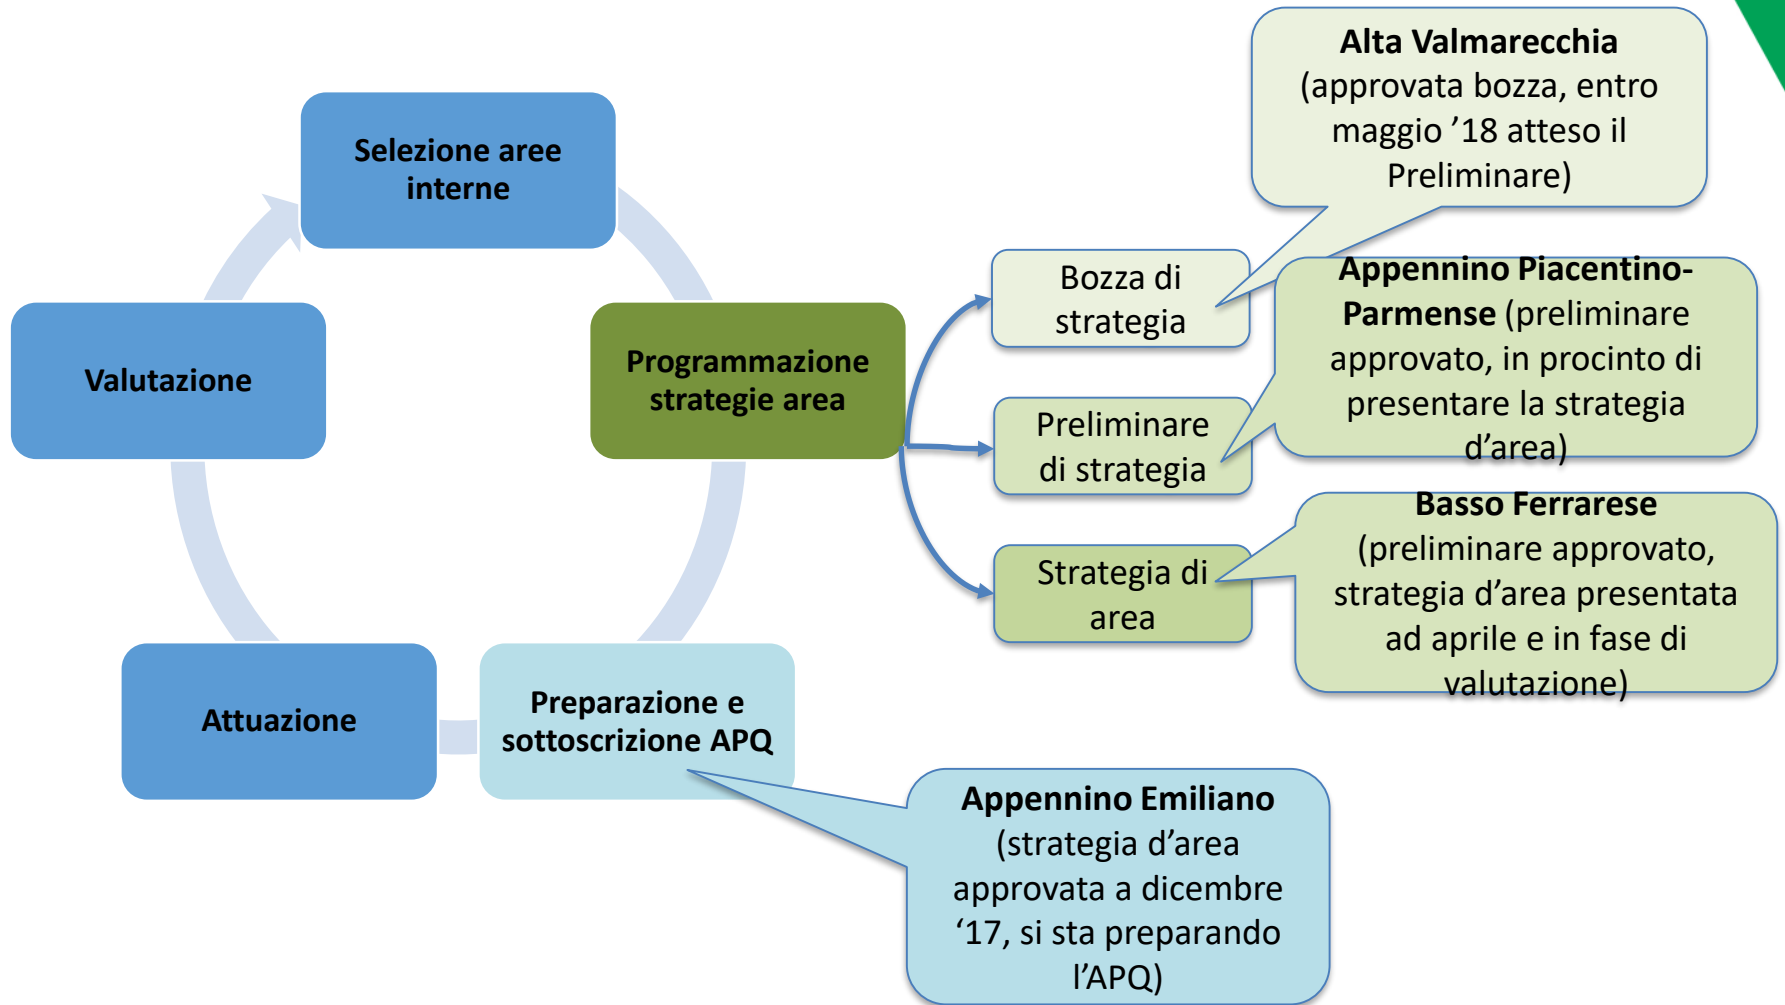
Selezione aree interne

Programmazione strategie area

Preparazione e sottoscrizione APQ

Attuazione

Valutazione

Bozza di strategia

Preliminare di strategia

Strategia di area

**Alta Valmarecchia** (approvata bozza, entro maggio ’18 atteso il Preliminare)

**Appennino Piacentino-Parmense** (preliminare approvato, in procinto di presentare la strategia d’area)

**Basso Ferrarese** (preliminare approvato, strategia d’area presentata ad aprile e in fase di valutazione)

**Appennino Emiliano** (strategia d’area approvata a dicembre ‘17, si sta preparando l’APQ)